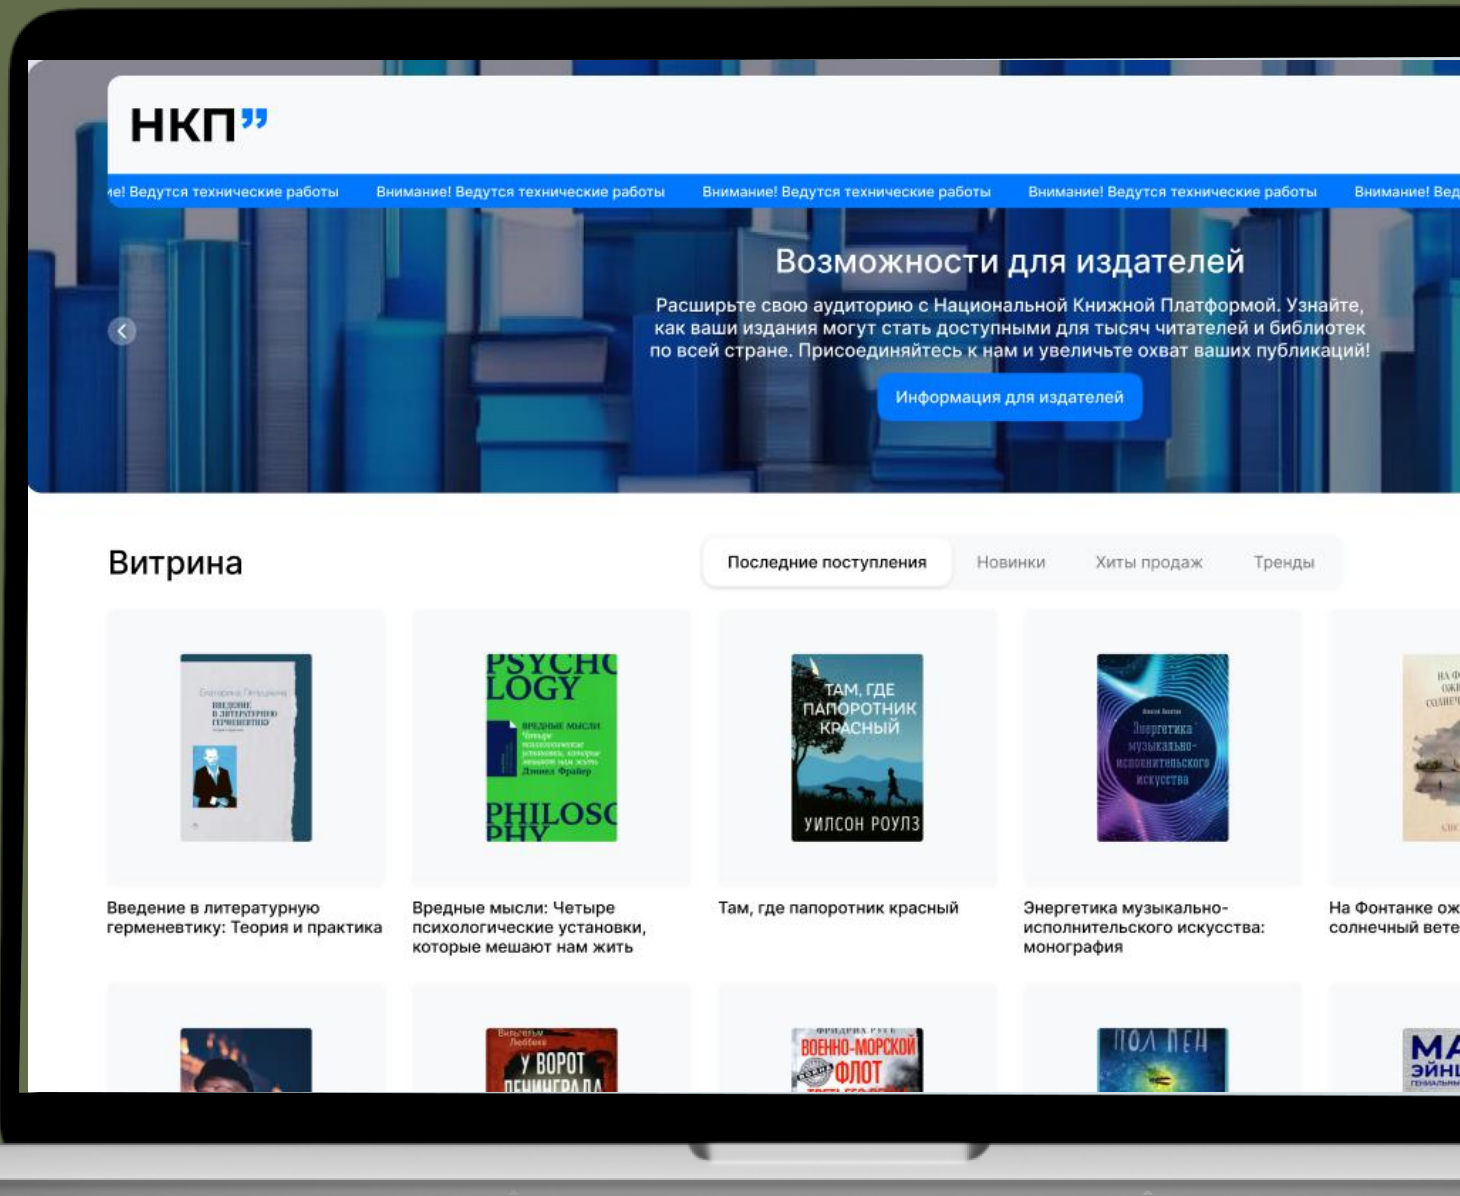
НКП

ие! Ведутся технические работы Внимание! Ведутся технические работы Внимание! Ведутся технические работы Внимание! Ведутся технические работы Внимание! Вед

Возможности для издателей

Расширьте свою аудиторию с Национальной Книжной Платформой. Узнайте, как ваши издания могут стать доступными для тысяч читателей и библиотек по всей стране. Присоединяйтесь к нам и увеличьте охват ваших публикаций!

Информация для издателей

Витрина

Последние поступления | Новинки | Хиты продаж | Тренды

Екатерина Петрищева
ВВЕДЕНИЕ В ЛИТЕРАТУРНУЮ ГЕРМЕНЕВТИКУ

PSYCHOLOGY
ВРЕДНЫЕ МЫСЛИ
Четыре психологические установки, которые мешают нам жить
Дэниел Фрайер
PHILOSOPHY

ТАМ, ГДЕ ПАПОРОТНИК КРАСНЫЙ
УИЛСОН РОУЛЗ

Энергетика музыкально-исполнительского искусства

НА Ф ОЖ СОЛНЕЧ

Введение в литературную герменевтику: Теория и практика

Вредные мысли: Четыре психологические установки, которые мешают нам жить

Там, где папоротник красный

Энергетика музыкально-исполнительского искусства: монография

На Фонтанке ож солнечный вете

Вильгельм Люббеке
У ВОРОТ ЛЕНИНГРАДА

ФРИДРИХ РУГЕ
ВОЕННО-МОРСКОЙ ФЛОТ

ПОЛ ЛЕН

МА ЭЙН